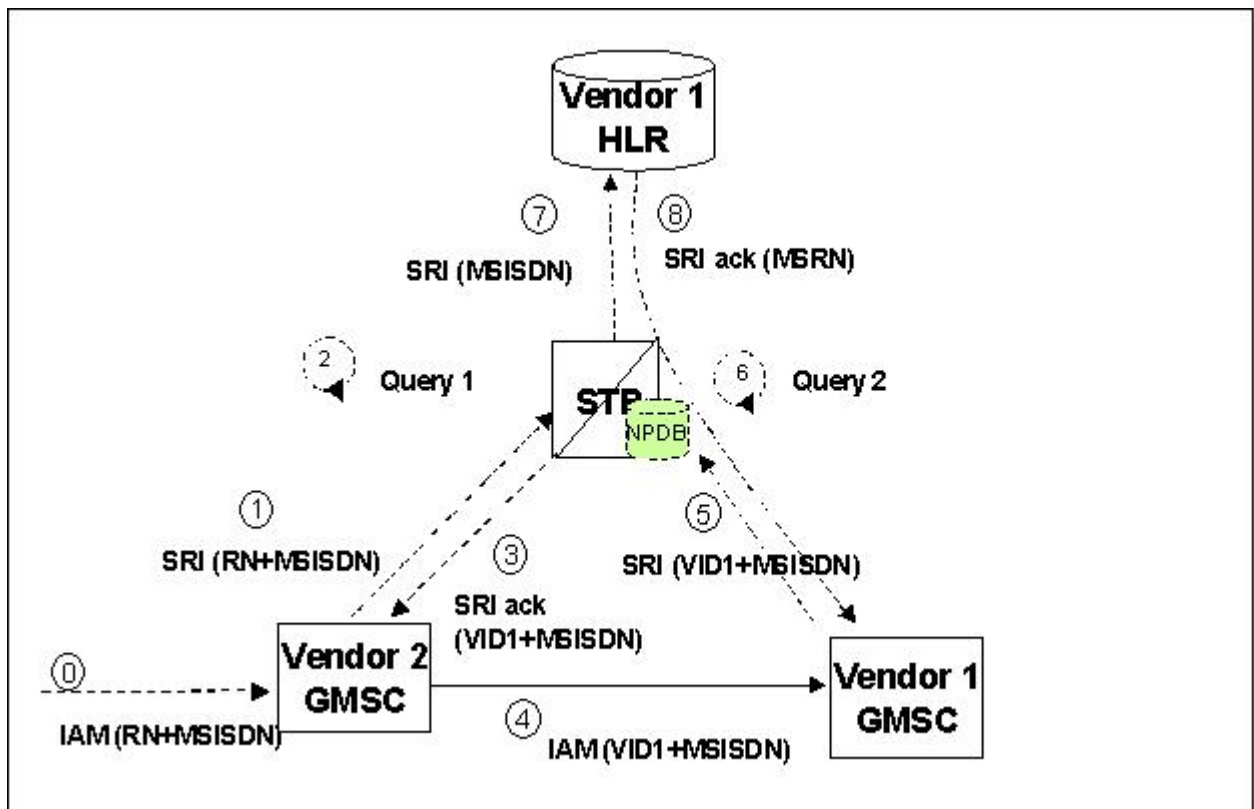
Vendor 1
HLR

7
SRI (MSISDN)

8
SRI ack (MSRN)

2
Query 1

STP
NPDB

6
Query 2

1
SRI (RN+MSISDN)

3
SRI ack
(VID1+MSISDN)

5
SRI (VID1+MSISDN)

0
IAM (RN+MSISDN)

Vendor 2
GMSC

4
IAM (VID1+MSISDN)

Vendor 1
GMSC